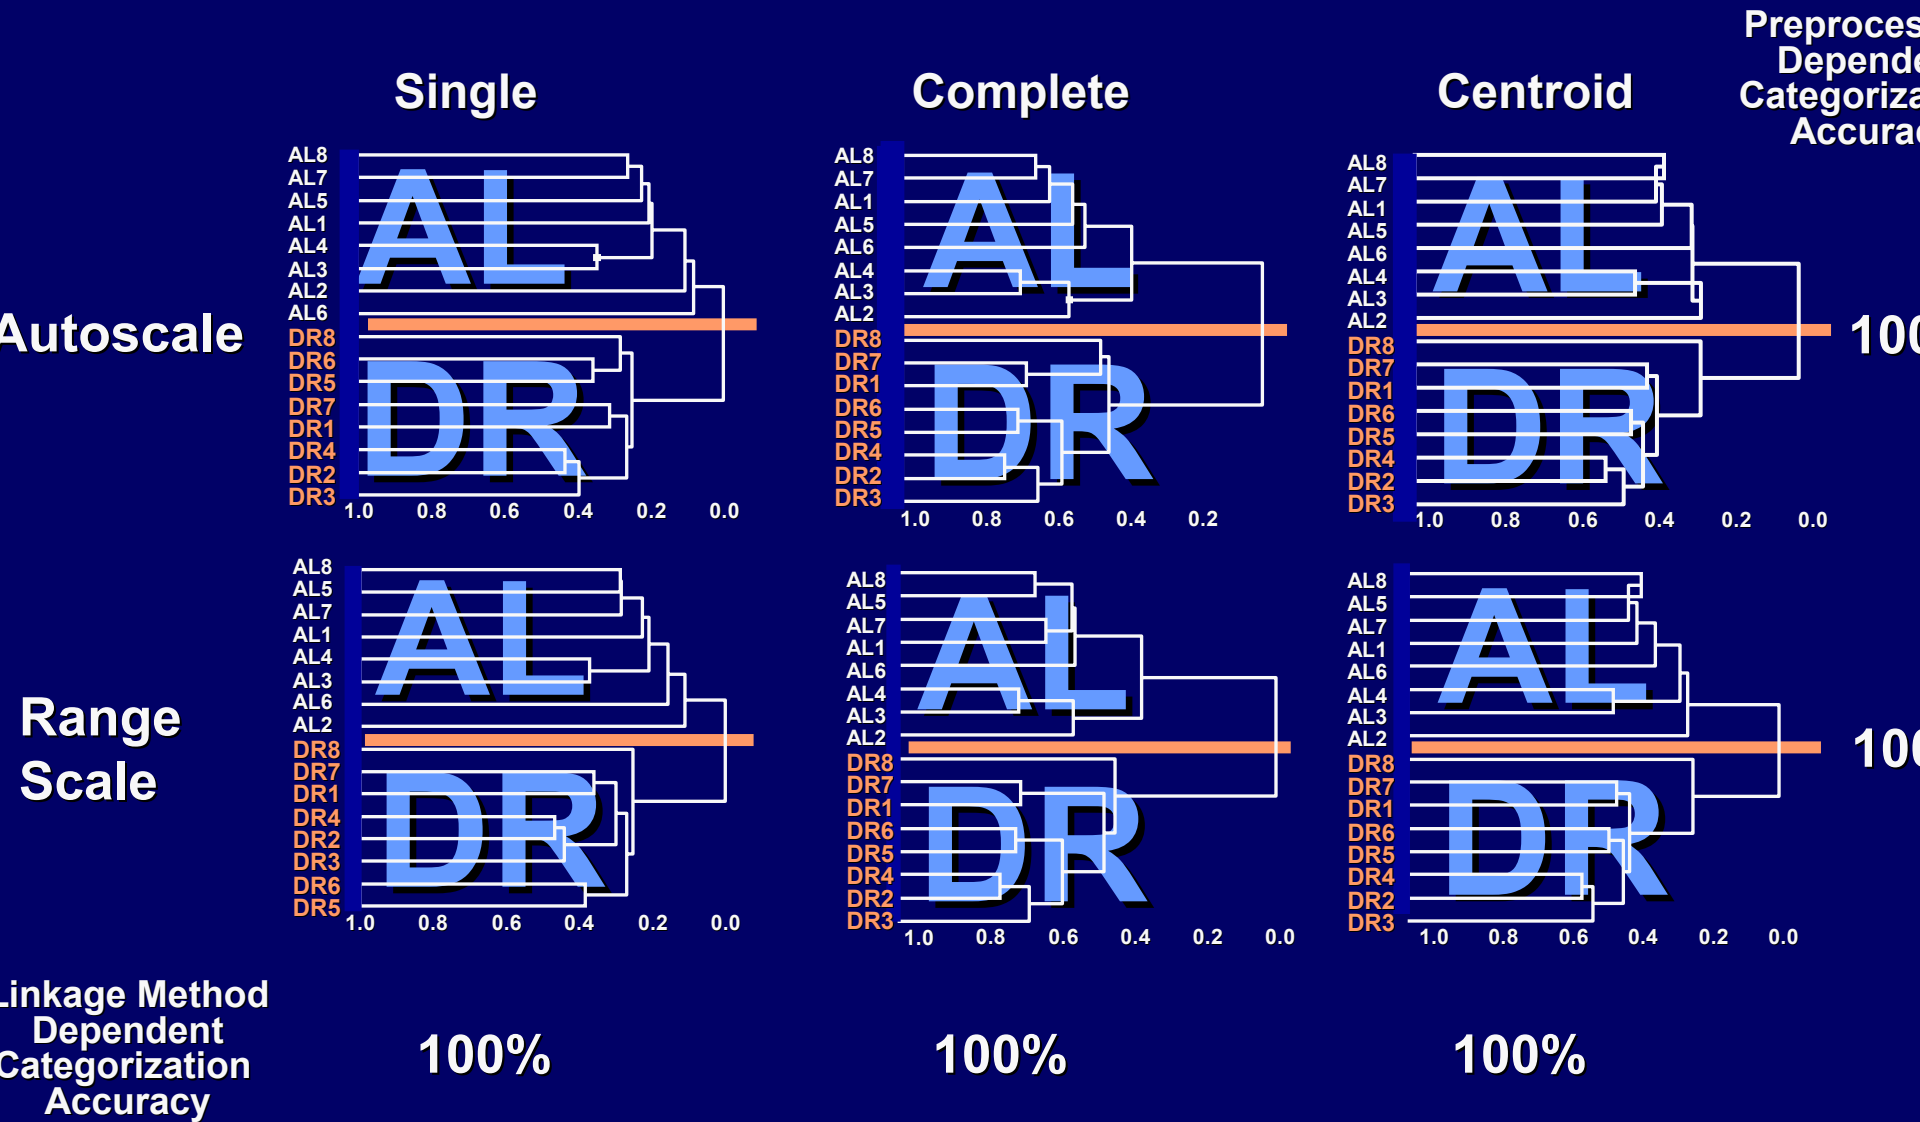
Preproces
Depende
Categoriza
Accurac

Single

Complete

Centroid

Autoscale

AL8
AL7
AL5
AL1
AL4
AL3
AL2
AL6
DR8
DR6
DR5
DR7
DR1
DR4
DR2
DR3

AL

DR

1.0 0.8 0.6 0.4 0.2 0.0

AL8
AL7
AL1
AL5
AL6
AL4
AL3
AL2
DR8
DR7
DR1
DR6
DR5
DR4
DR2
DR3

AL

DR

1.0 0.8 0.6 0.4 0.2

AL8
AL7
AL1
AL5
AL6
AL4
AL3
AL2
DR8
DR7
DR1
DR6
DR5
DR4
DR2
DR3

AL

DR

1.0 0.8 0.6 0.4 0.2 0.0

100

Range Scale

AL8
AL5
AL7
AL1
AL4
AL3
AL6
AL2
DR8
DR7
DR1
DR4
DR2
DR3
DR6
DR5

AL

DR

1.0 0.8 0.6 0.4 0.2 0.0

AL8
AL5
AL7
AL1
AL6
AL4
AL3
AL2
DR8
DR7
DR1
DR6
DR5
DR4
DR2
DR3

AL

DR

1.0 0.8 0.6 0.4 0.2 0.0

AL8
AL5
AL7
AL1
AL6
AL4
AL3
AL2
DR8
DR7
DR1
DR6
DR5
DR4
DR2
DR3

AL

DR

1.0 0.8 0.6 0.4 0.2 0.0

100

Linkage Method
Dependent
Categorization
Accuracy

100%

100%

100%